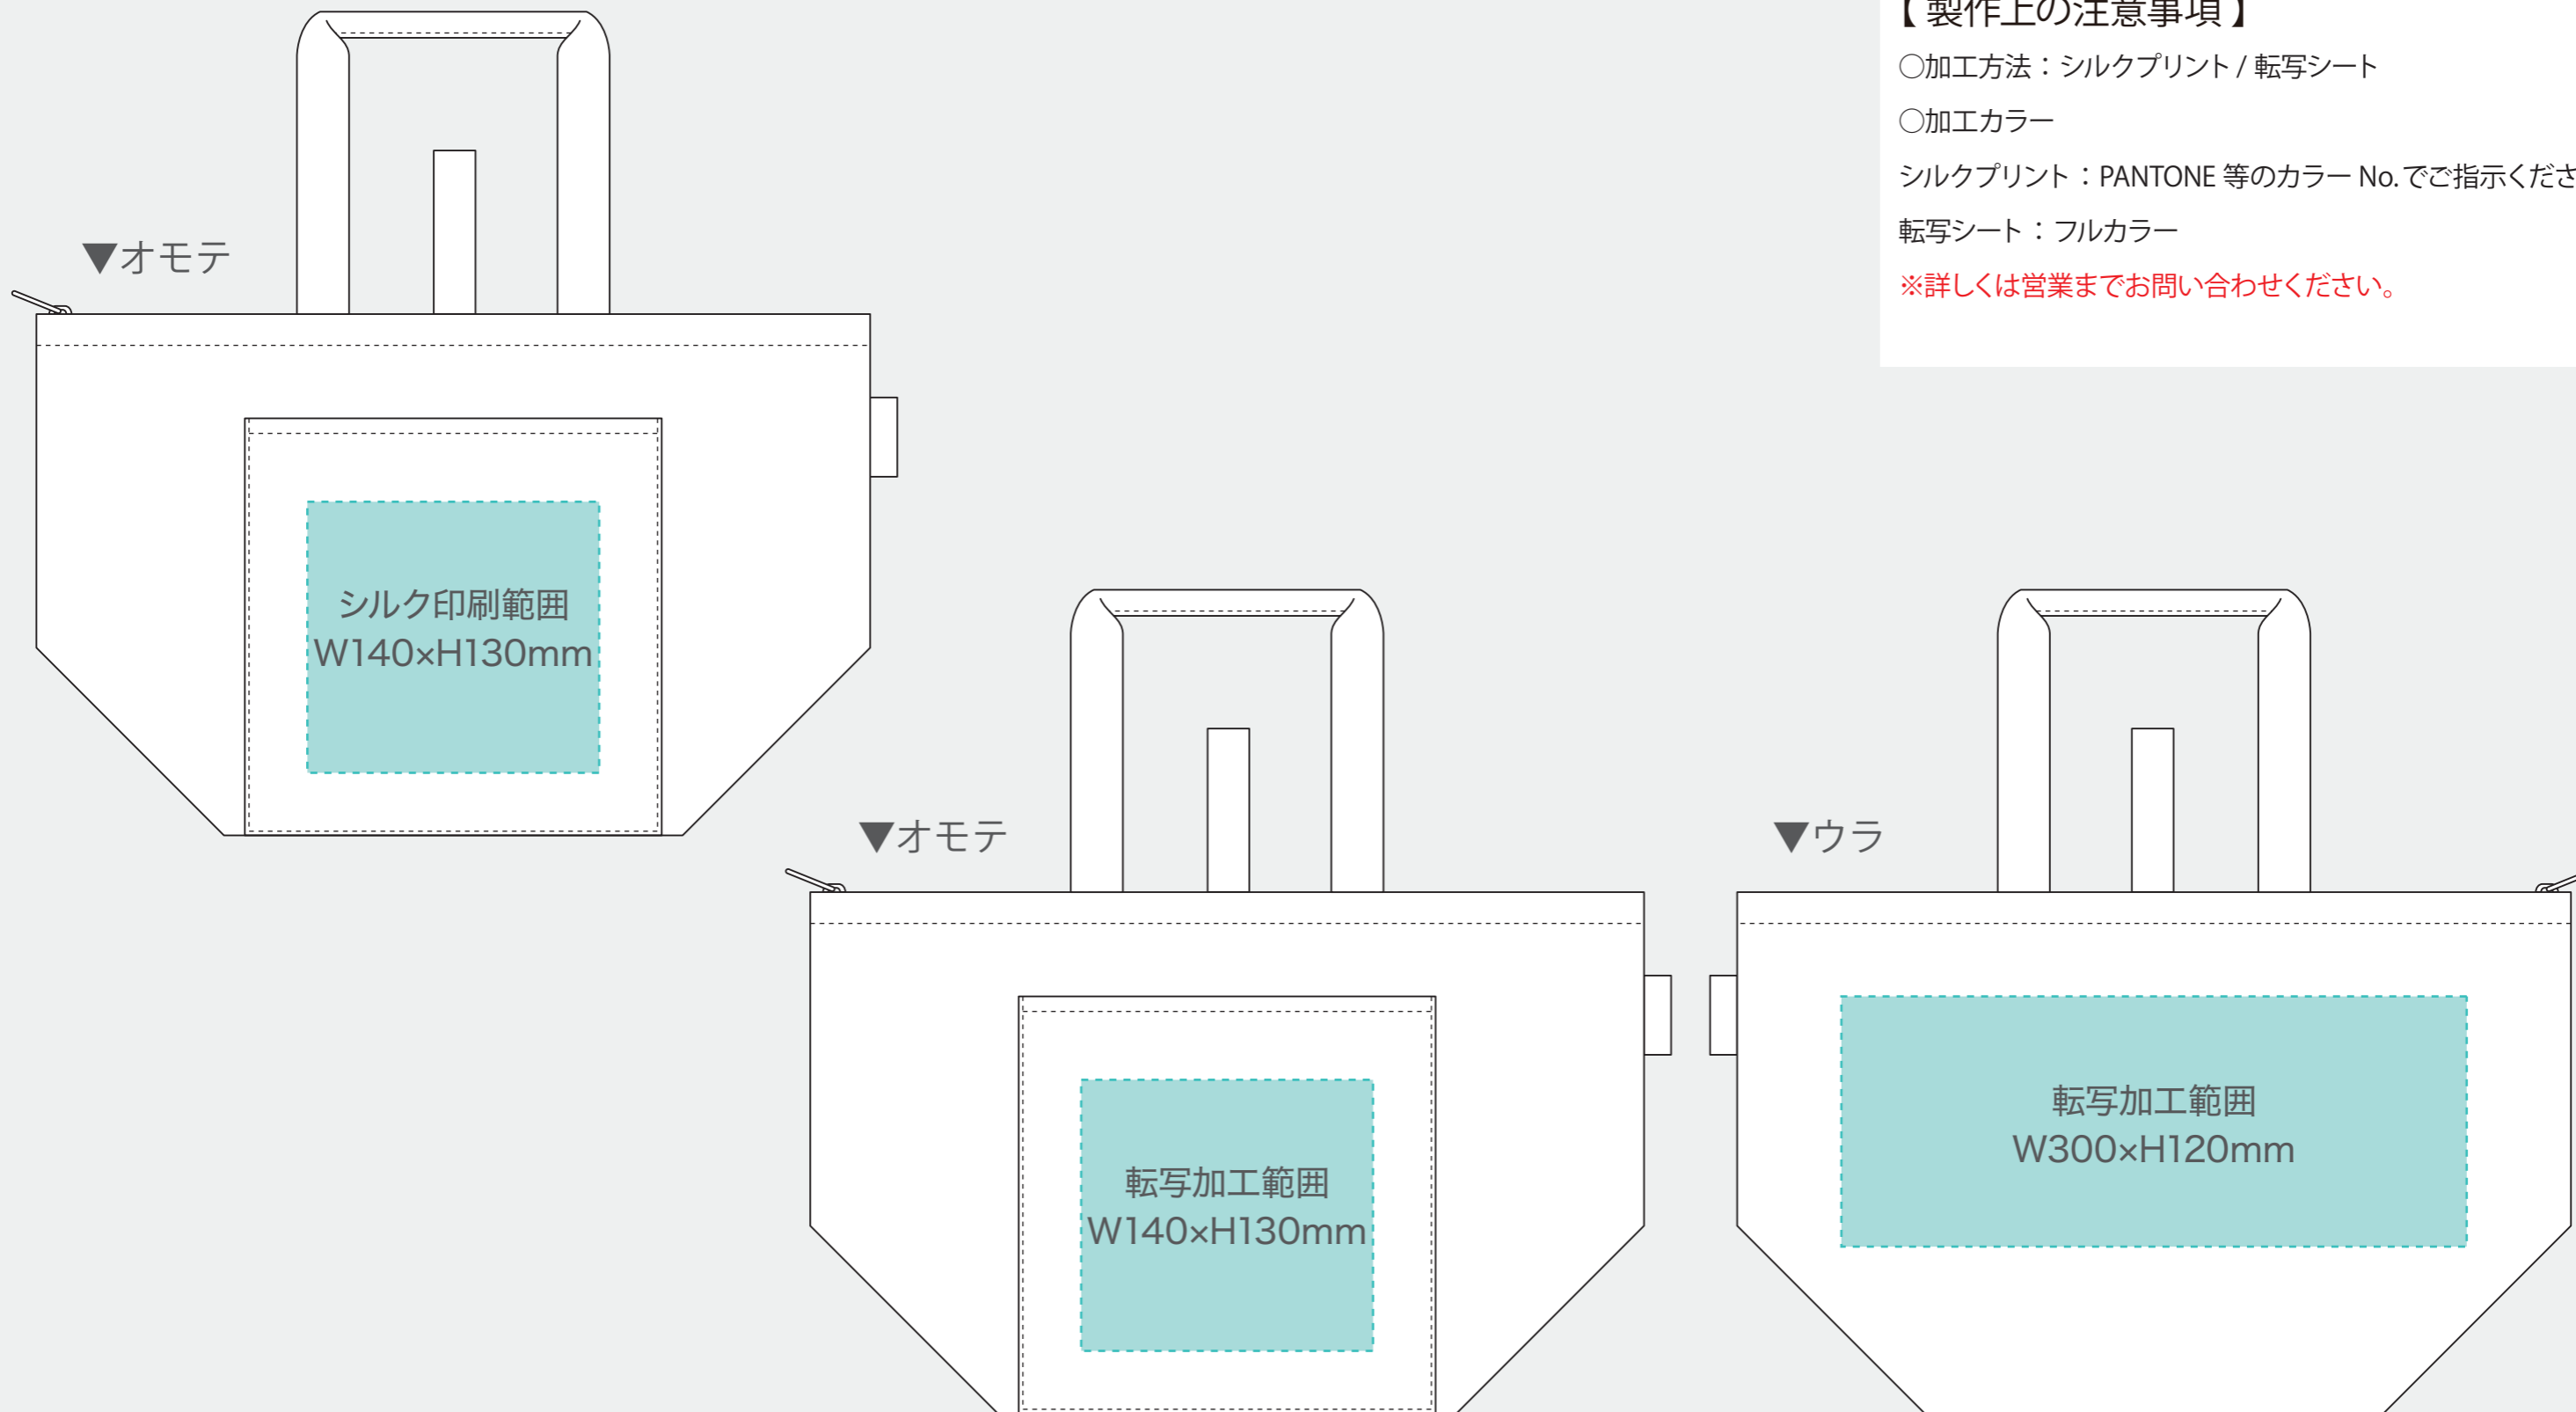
【製作上の注意事項】
〇加工方法：シルクプリント / 転写シート
〇加工カラー
シルクプリント：PANTONE 等のカラー No.でご指示くださ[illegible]
転写シート：フルカラー
※詳しくは営業までお問い合わせください。

▼オモテ

シルク印刷範囲
W140×H130mm

▼オモテ

転写加工範囲
W140×H130mm

▼ウラ

転写加工範囲
W300×H120mm